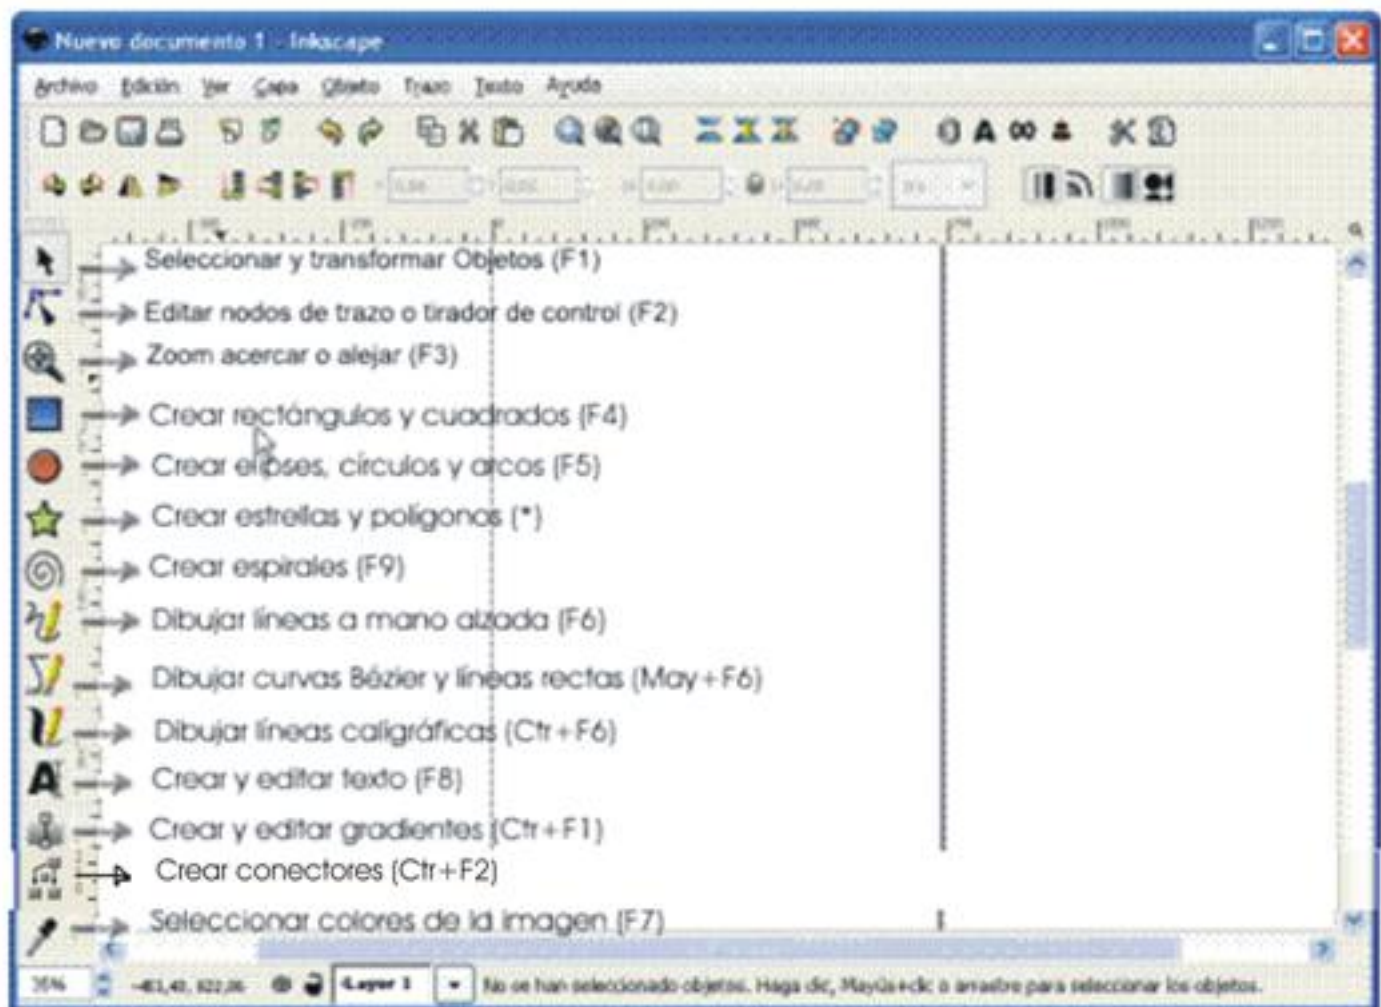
Nuevo documento 1 - Inkscape

Archivo Edición Ver Capa Objeto Trazo Texto Ayuda

Seleccionar y transformar Objetos (F1)

Editar nodos de trazo o tirador de control (F2)

Zoom acercar o alejar (F3)

Crear rectángulos y cuadrados (F4)

Crear elipses, círculos y arcos (F5)

Crear estrellas y polígonos (*)

Crear espirales (F9)

Dibujar líneas a mano alzada (F6)

Dibujar curvas Bézier y líneas rectas (May+F6)

Dibujar líneas caligráficas (Ctr+F6)

Crear y editar texto (F8)

Crear y editar gradientes (Ctr+F1)

Crear conectores (Ctr+F2)

Seleccionar colores de la imagen (F7)

35% -81,40, 822,86 Layer 1 No se han seleccionado objetos. Haga clic, Mayús+clic o arrastre para seleccionar los objetos.